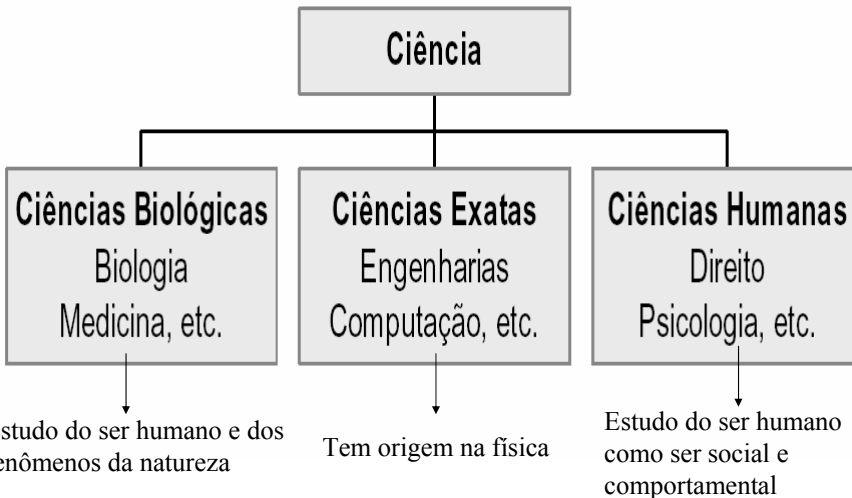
Ciência

Ciências Biológicas
Biologia
Medicina, etc.

Ciências Exatas
Engenharias
Computação, etc.

Ciências Humanas
Direito
Psicologia, etc.

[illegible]studo do ser humano e dos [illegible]enômenos da natureza

Tem origem na física

Estudo do ser humano como ser social e comportamental